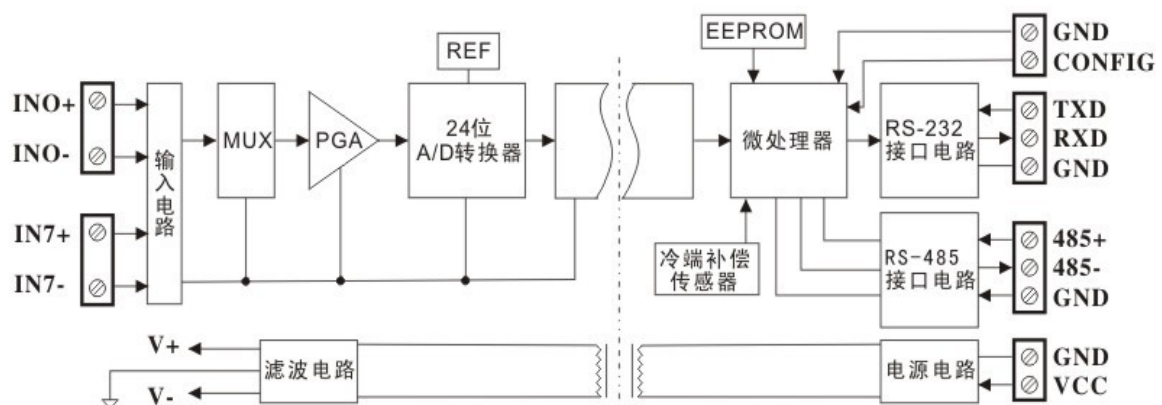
REF

EEPROM

GND
CONFIG

INO+
INO-

输入电路

MUX

PGA

24位
A/D转换器

微处理器

RS-232
接口电路

TXD
RXD
GND

IN7+
IN7-

冷端补偿
传感器

RS-485
接口电路

485+
485-
GND

V+
V-

滤波电路

电源电路

GND
VCC